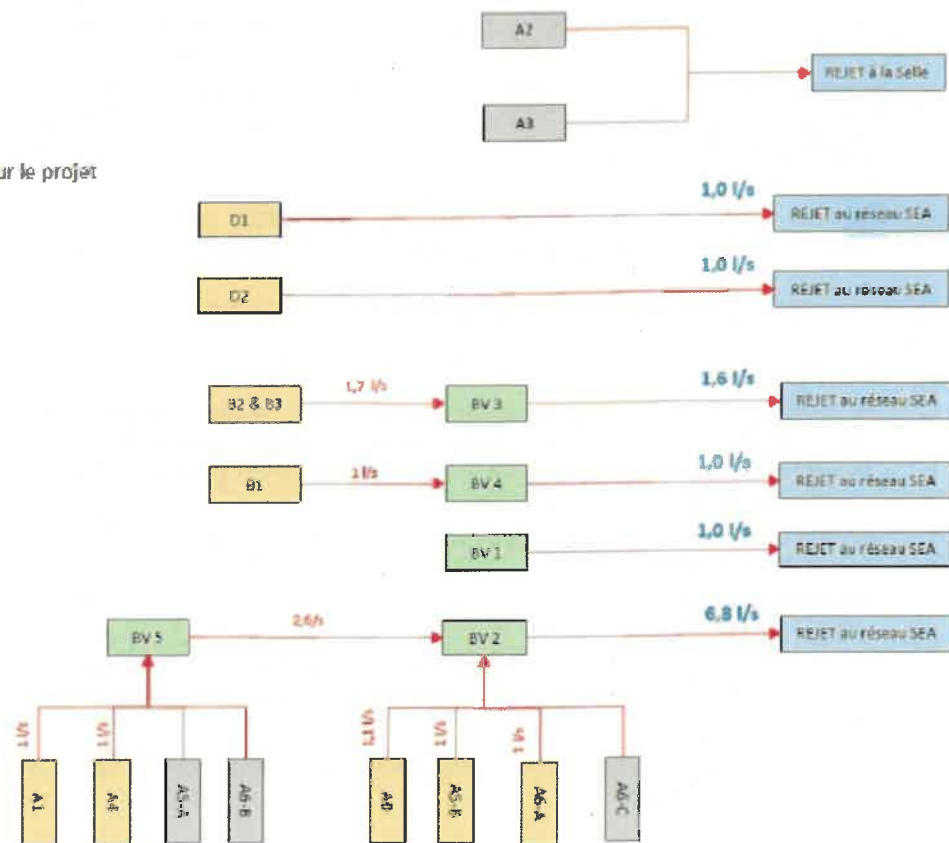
A2

A3

REJET à la Selle

ur le projet

1,0 l/s

D1

REJET au réseau SEA

1,0 l/s

D2

REJET au réseau SEA

B2 & B3

1,7 l/s

BV 3

1,6 l/s

REJET au réseau SEA

B1

1 l/s

BV 4

1,0 l/s

REJET au réseau SEA

BV 1

1,0 l/s

REJET au réseau SEA

BV 5

2,6/s

BV 2

6,8 l/s

REJET au réseau SEA

1l/s

1l/s

A1

A4

A5-A

A6-B

1,1 l/s

1l/s

1l/s

A0

A5-B

A6-A

A6-C